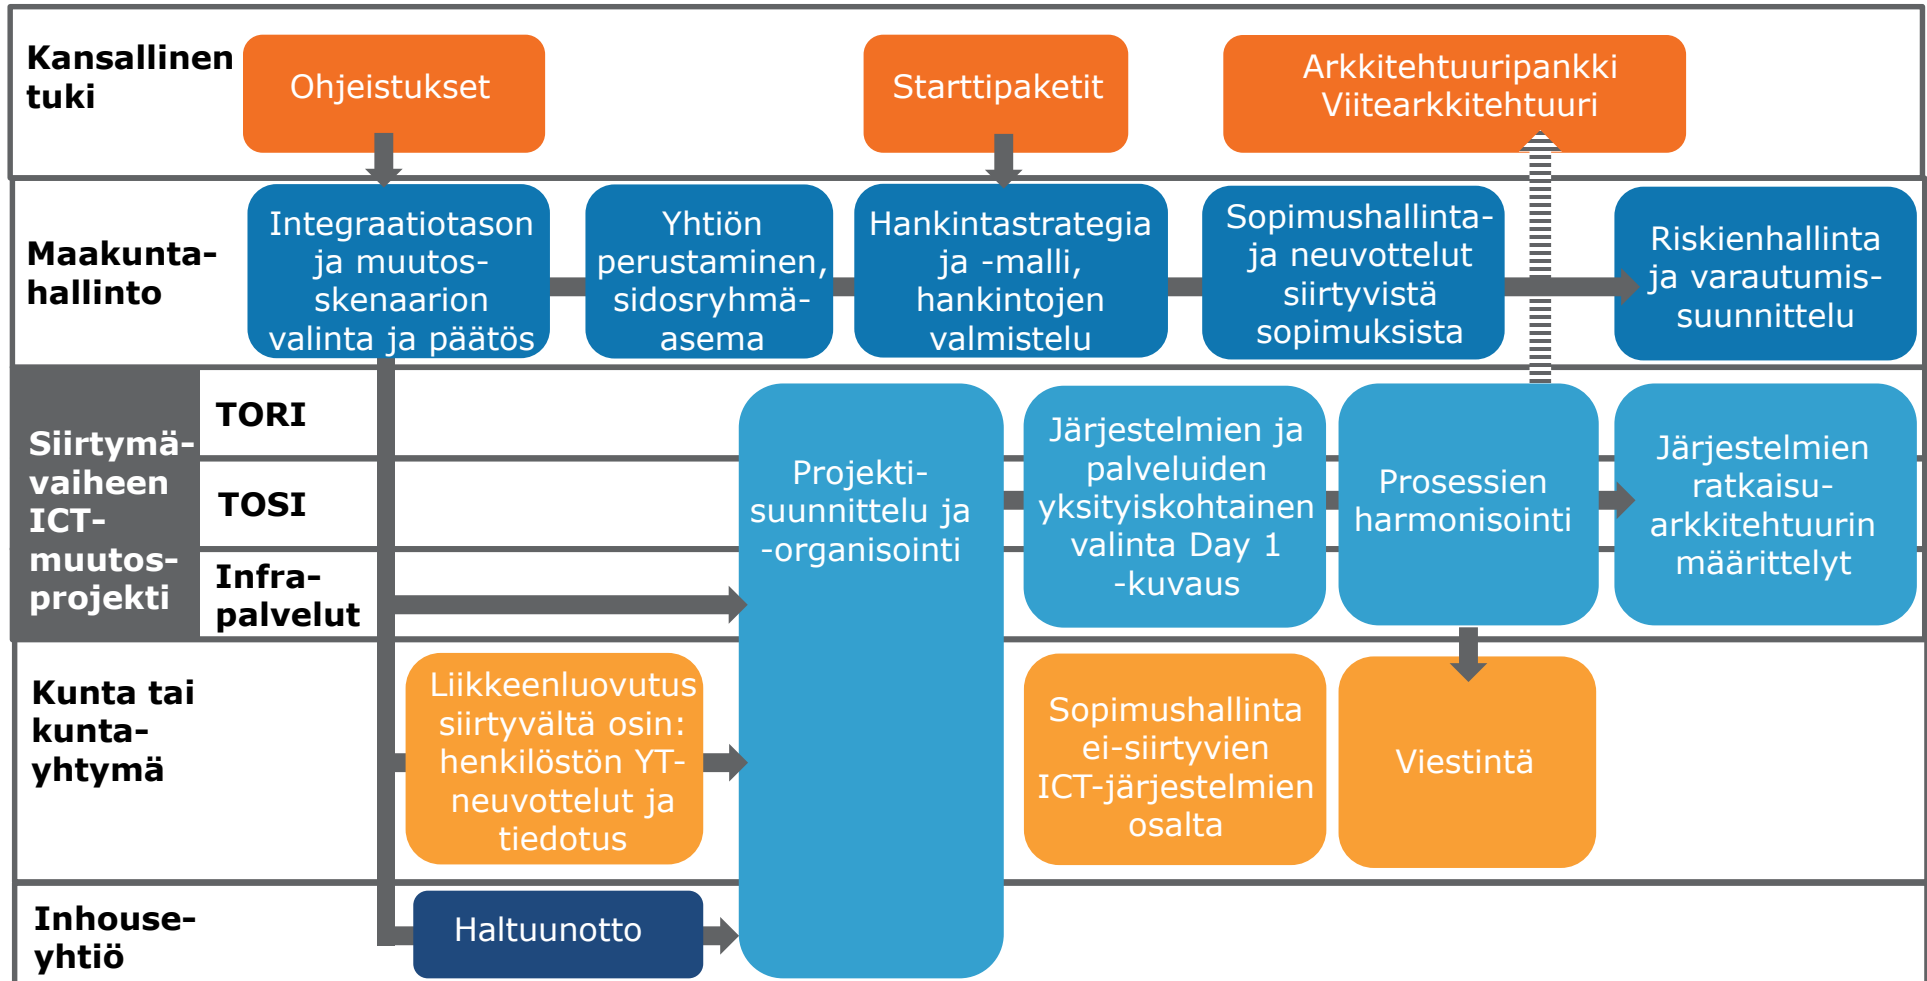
Kansallinen tuki

Ohjeistukset

Starttipaketit

Arkkitehtuuripankki Viitearkkitehtuuri

Maakunta-hallinto

Integraatiotason ja muutos-skenaarion valinta ja päätös

Yhtiön perustaminen, sidosryhmä-asema

Hankintastrategia ja -malli, hankintojen valmistelu

Sopimushallinta- ja neuvottelut siirtyvistä sopimuksista

Riskienhallinta ja varautumis-suunnittelu

Siirtymä-vaiheen ICT-muutos-projekti

TORI

TOSI

Infra-palvelut

Projekti-suunnittelu ja -organisointi

Järjestelmien ja palveluiden yksityiskohtainen valinta Day 1 -kuvaus

Prosessien harmonisointi

Järjestelmien ratkaisu-arkkitehtuurin määrittelyt

Kunta tai kunta-yhtymä

Liikkeenluovutus siirtyvältä osin: henkilöstön YT-neuvottelut ja tiedotus

Sopimushallinta ei-siirtyvien ICT-järjestelmien osalta

Viestintä

Inhouse-yhtiö

Haltuunotto